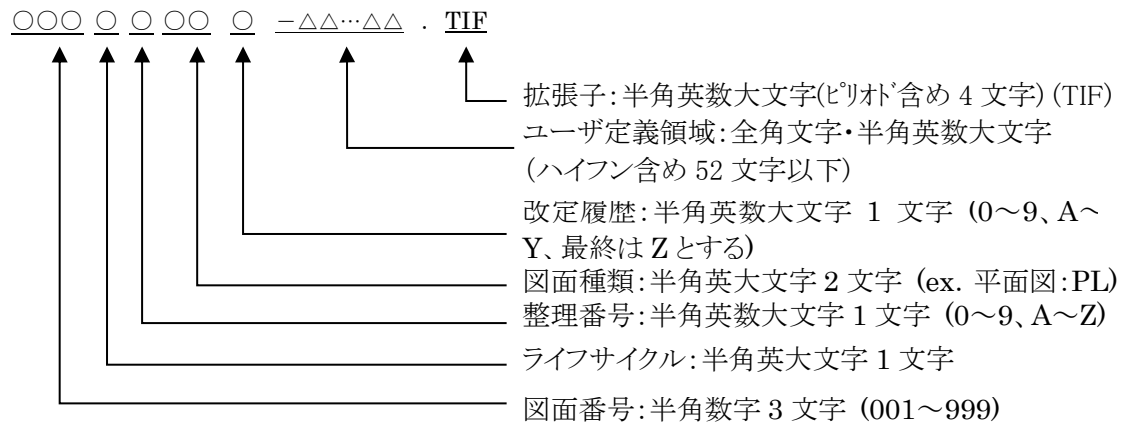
○○○ ○ ○ ○○ ○ −△△…△△ . TIF

拡張子:半角英数大文字(ﾋﾟﾘｵﾄﾞ含め 4 文字) (TIF)

ユーザ定義領域:全角文字・半角英数大文字 (ハイフン含め 52 文字以下)

改定履歴:半角英数大文字 1 文字 (0〜9、A〜Y、最終は Z とする)

図面種類:半角英大文字 2 文字 (ex. 平面図:PL)

整理番号:半角英数大文字 1 文字 (0〜9、A〜Z)

ライフサイクル:半角英大文字 1 文字

図面番号:半角数字 3 文字 (001〜999)